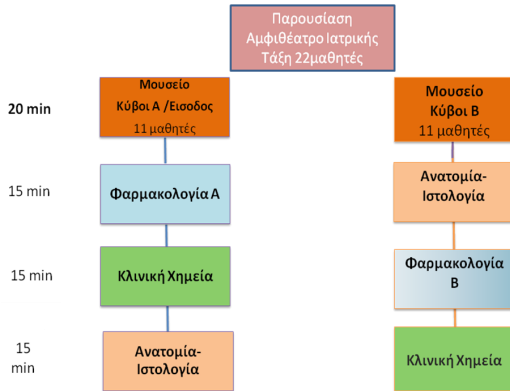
Παρουσίαση Αμφιθέατρο Ιατρικής Τάξη 22μαθητές

20 min

Μουσείο Κύβοι Α /Εισοδος 11 μαθητές

Μουσείο Κύβοι Β 11 μαθητές

15 min

Φαρμακολογία Α

Ανατομία-Ιστολογία

15 min

Κλινική Χημεία

Φαρμακολογία Β

15 min

Ανατομία-Ιστολογία

Κλινική Χημεία